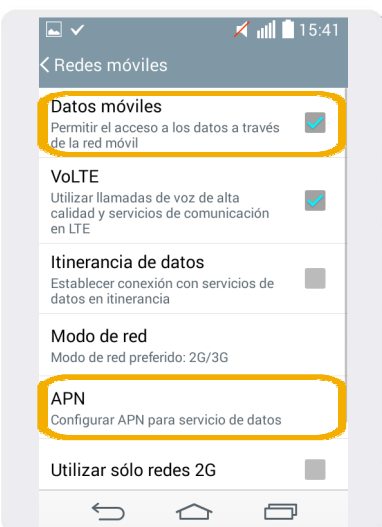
15:41

Redes móviles

Datos móviles
Permitir el acceso a los datos a través de la red móvil

VoLTE
Utilizar llamadas de voz de alta calidad y servicios de comunicación en LTE

Itinerancia de datos
Establecer conexión con servicios de datos en itinerancia

Modo de red
Modo de red preferido: 2G/3G

APN
Configurar APN para servicio de datos

Utilizar sólo redes 2G